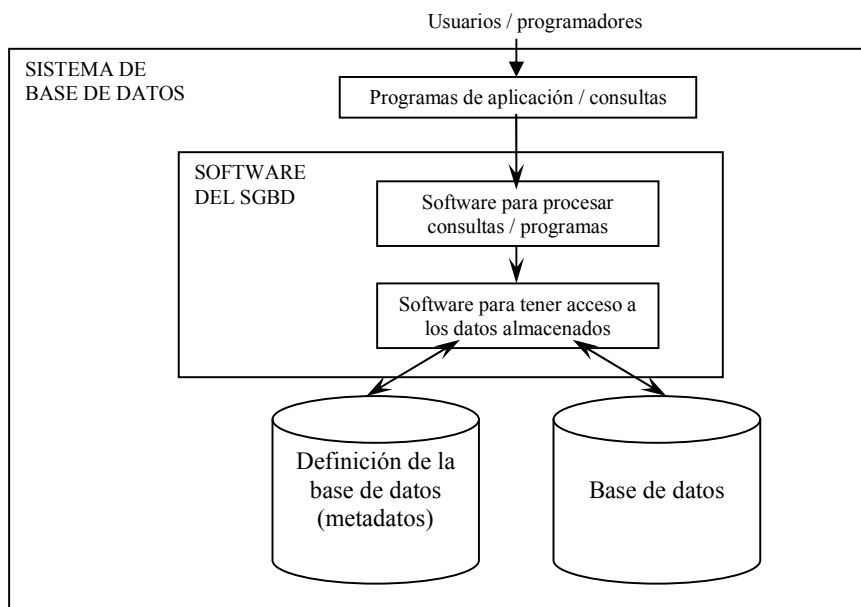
Usuarios / programadores

SISTEMA DE BASE DE DATOS

Programas de aplicación / consultas

SOFTWARE DEL SGBD

Software para procesar consultas / programas

Software para tener acceso a los datos almacenados

Definición de la base de datos (metadatos)

Base de datos